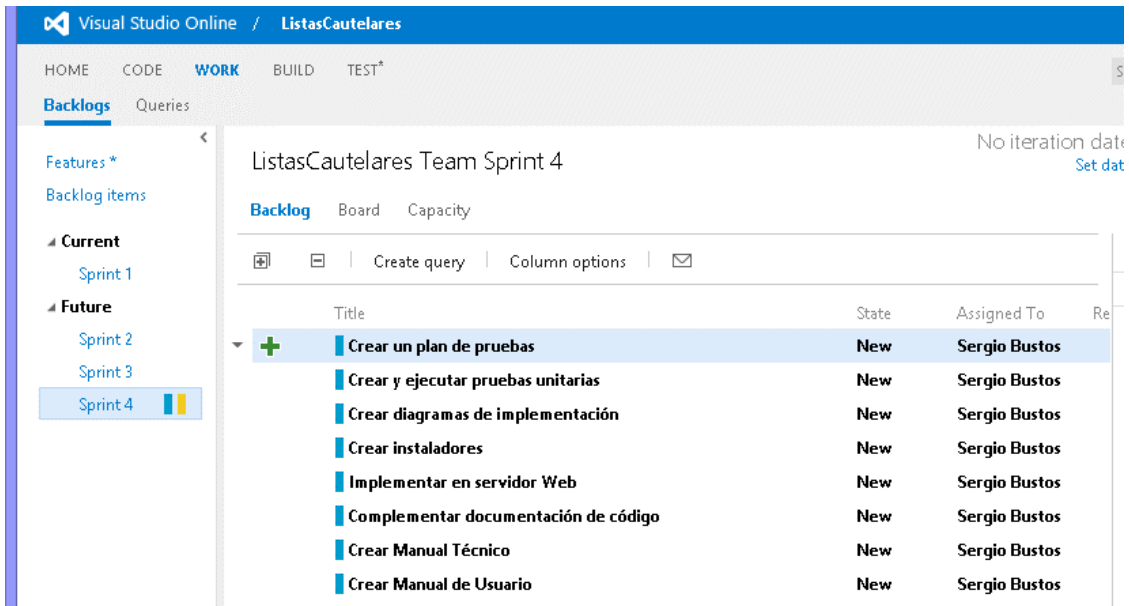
Visual Studio Online / ListasCautelares

HOME CODE WORK BUILD TEST*

Backlogs Queries

Features *
Backlog items
Current
Sprint 1
Future
Sprint 2
Sprint 3
Sprint 4

ListasCautelares Team Sprint 4

No iteration date
Set dat

Backlog Board Capacity

Create query Column options

| Title | State | Assigned To | Re |
|---|---|---|---|
| Crear un plan de pruebas | New | Sergio Bustos | |
| Crear y ejecutar pruebas unitarias | New | Sergio Bustos | |
| Crear diagramas de implementación | New | Sergio Bustos | |
| Crear instaladores | New | Sergio Bustos | |
| Implementar en servidor Web | New | Sergio Bustos | |
| Complementar documentación de código | New | Sergio Bustos | |
| Crear Manual Técnico | New | Sergio Bustos | |
| Crear Manual de Usuario | New | Sergio Bustos | |